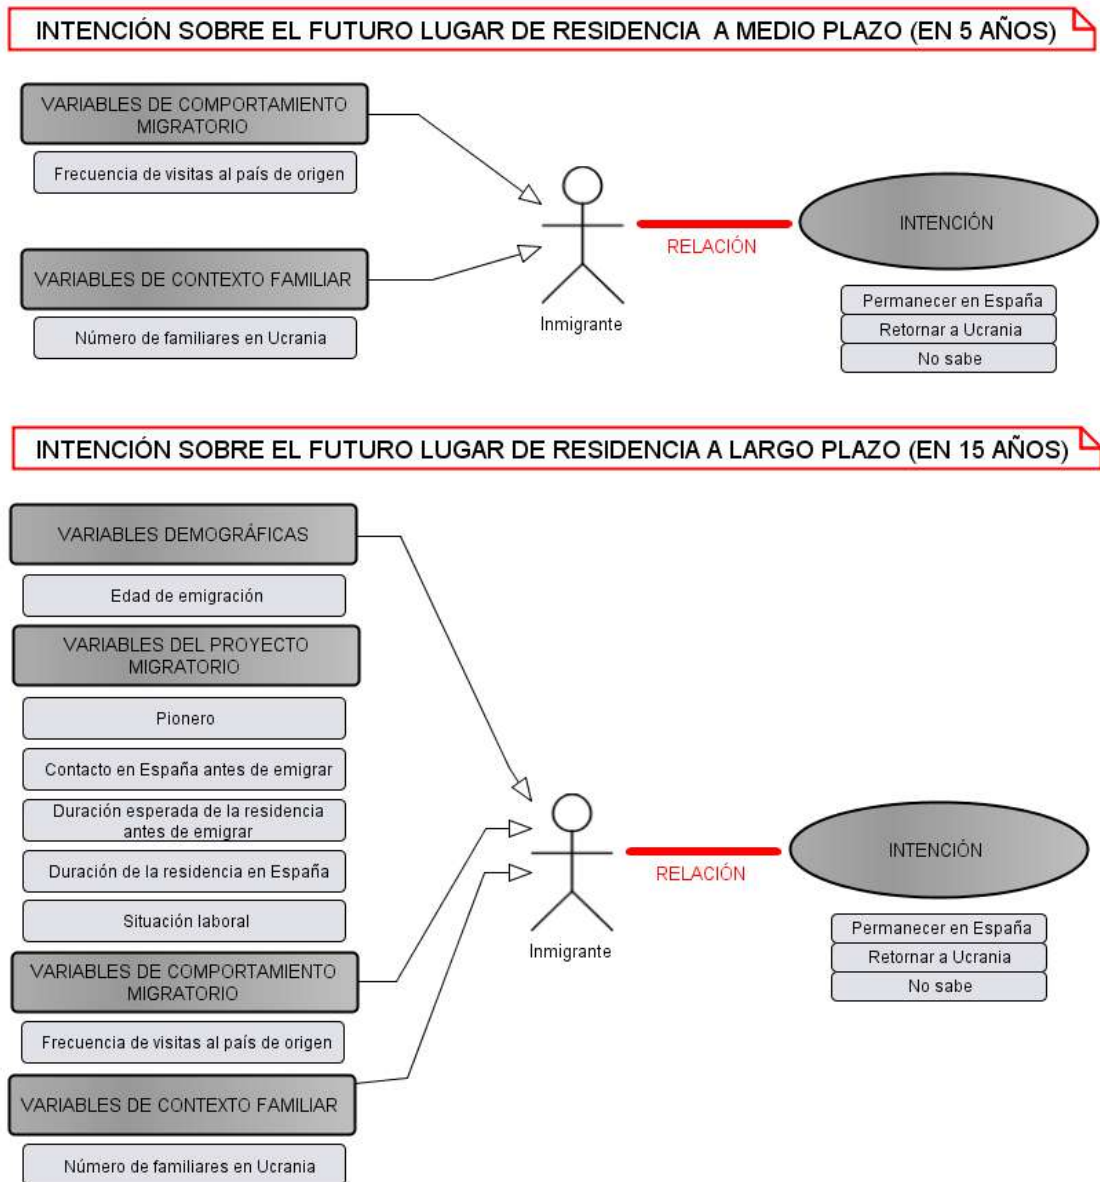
INTENCIÓN SOBRE EL FUTURO LUGAR DE RESIDENCIA A MEDIO PLAZO (EN 5 AÑOS)

VARIABLES DE COMPORTAMIENTO MIGRATORIO

Frecuencia de visitas al país de origen

VARIABLES DE CONTEXTO FAMILIAR

Número de familiares en Ucrania

Inmigrante

RELACIÓN

INTENCIÓN

Permanecer en España

Retornar a Ucrania

No sabe

INTENCIÓN SOBRE EL FUTURO LUGAR DE RESIDENCIA A LARGO PLAZO (EN 15 AÑOS)

VARIABLES DEMOGRÁFICAS

Edad de emigración

VARIABLES DEL PROYECTO MIGRATORIO

Pionero

Contacto en España antes de emigrar

Duración esperada de la residencia antes de emigrar

Duración de la residencia en España

Situación laboral

VARIABLES DE COMPORTAMIENTO MIGRATORIO

Frecuencia de visitas al país de origen

VARIABLES DE CONTEXTO FAMILIAR

Número de familiares en Ucrania

Inmigrante

RELACIÓN

INTENCIÓN

Permanecer en España

Retornar a Ucrania

No sabe